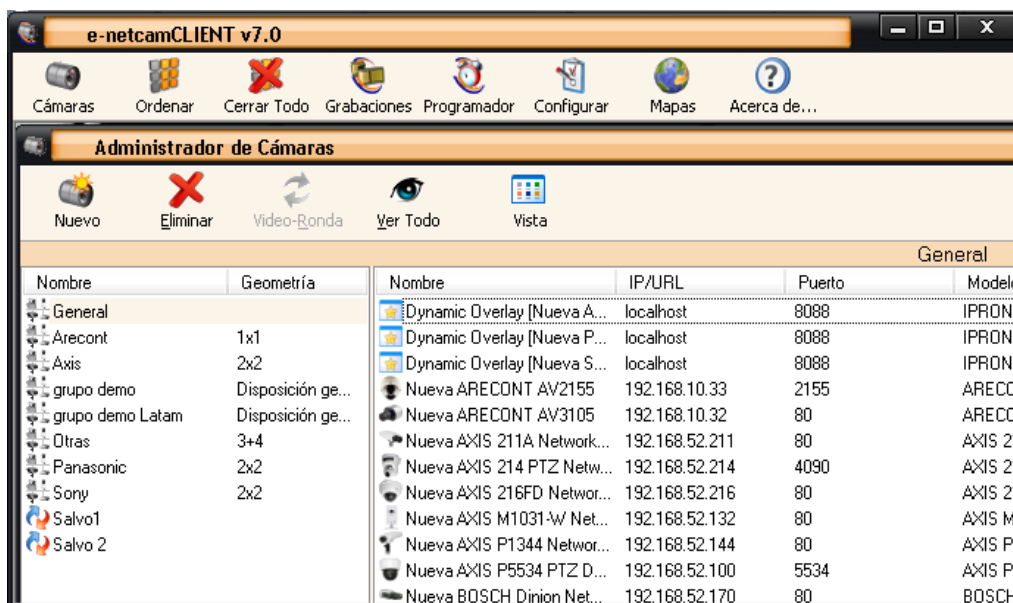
e-netcamCLIENT v7.0

Cámaras Ordenar Cerrar Todo Grabaciones Programador Configurar Mapas Acerca de...

Administrador de Cámaras

Nuevo Eliminar Video-Ronda Ver Todo Vista

General

| Nombre | Geometría |
|---|---|
| General | |
| Arecont | 1x1 |
| Axis | 2x2 |
| grupo demo | Disposición ge... |
| grupo demo Latam | Disposición ge... |
| Otras | 3+4 |
| Panasonic | 2x2 |
| Sony | 2x2 |
| Salvo1 | |
| Salvo 2 | |

| Nombre | IP/URL | Puerto | Model |
|---|---|---|---|
| Dynamic Overlay [Nueva A... | localhost | 8088 | IPRON |
| Dynamic Overlay [Nueva P... | localhost | 8088 | IPRON |
| Dynamic Overlay [Nueva S... | localhost | 8088 | IPRON |
| Nueva ARECONT AV2155 | 192.168.10.33 | 2155 | ARECO |
| Nueva ARECONT AV3105 | 192.168.10.32 | 80 | ARECO |
| Nueva AXIS 211A Network... | 192.168.52.211 | 80 | AXIS 2 |
| Nueva AXIS 214 PTZ Netw... | 192.168.52.214 | 4090 | AXIS 2 |
| Nueva AXIS 216FD Networ... | 192.168.52.216 | 80 | AXIS 2 |
| Nueva AXIS M1031-W Net... | 192.168.52.132 | 80 | AXIS M |
| Nueva AXIS P1344 Networ... | 192.168.52.144 | 80 | AXIS P |
| Nueva AXIS P5534 PTZ D... | 192.168.52.100 | 5534 | AXIS P |
| Nueva BOSCH Dinion Net... | 192.168.52.170 | 80 | BOSCH |